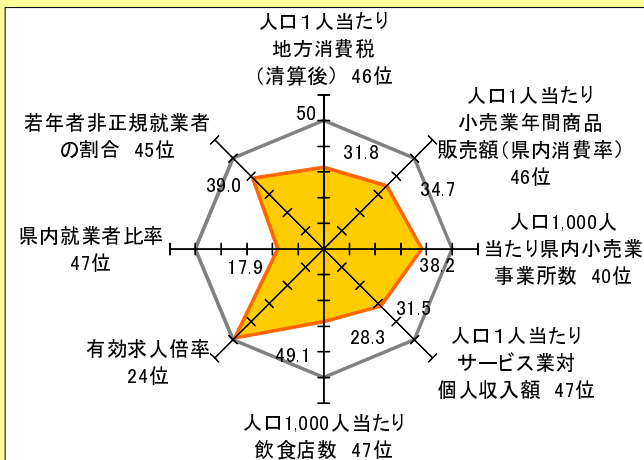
人口１人当たり
地方消費税
（清算後） 46位

人口1人当たり
小売業年間商品
販売額(県内消費率)
46位

人口1,000人
当たり県内小売業
事業所数 40位

人口１人当たり
サービス業対
個人収入額 47位

人口1,000人当たり
飲食店数 47位

有効求人倍率
24位

県内就業者比率
47位

若年者非正規就業者
の割合 45位

50
31.8
34.7
38.2
31.5
28.3
49.1
17.9
39.0